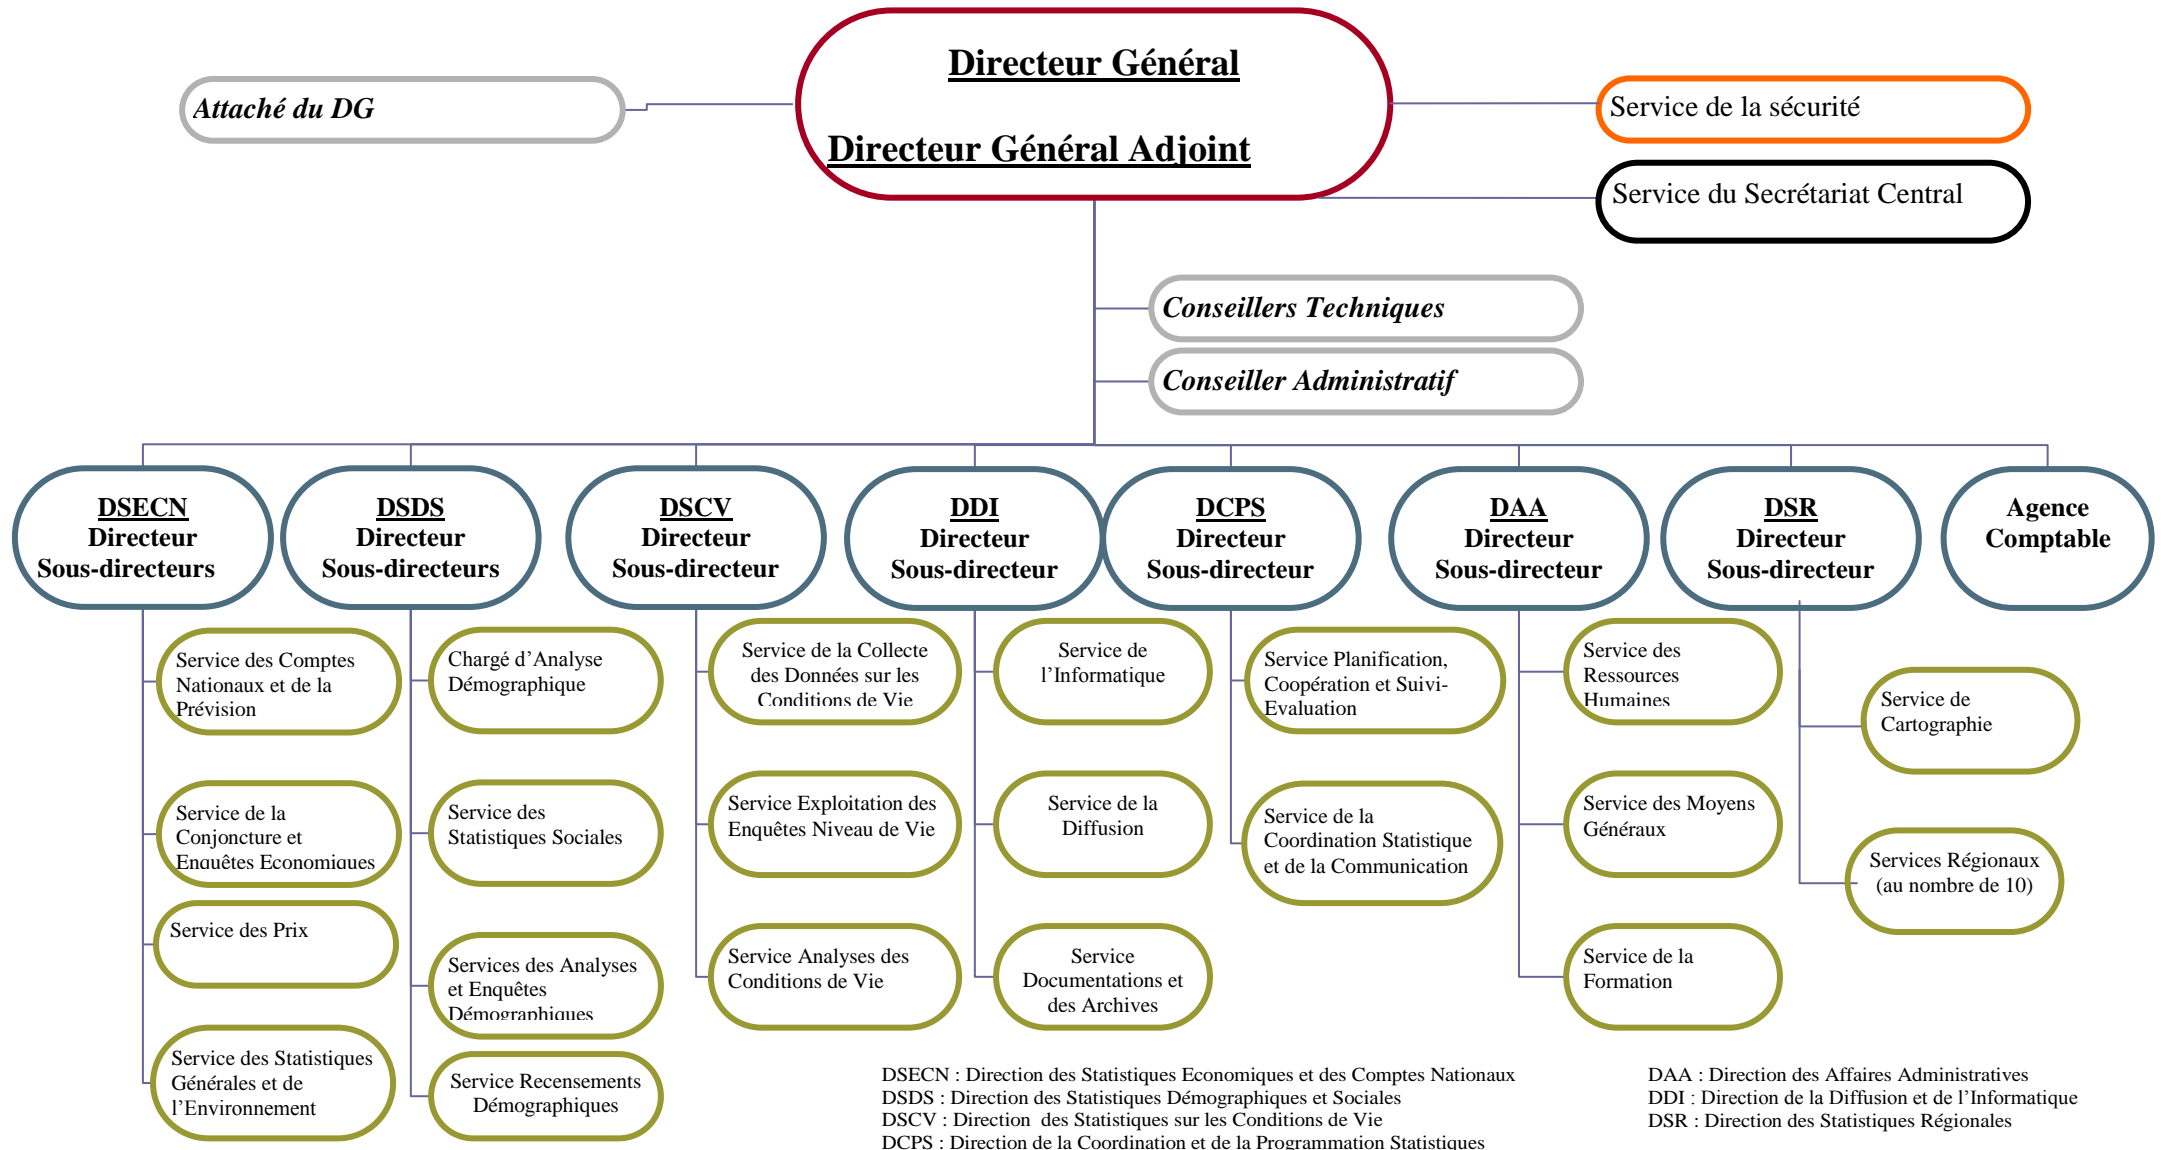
Attaché du DG

Directeur Général

Directeur Général Adjoint

Service de la sécurité

Service du Secrétariat Central

Conseillers Techniques

Conseiller Administratif

DSECN
Directeur
Sous-directeurs

DSDS
Directeur
Sous-directeurs

DSCV
Directeur
Sous-directeur

DDI
Directeur
Sous-directeur

DCPS
Directeur
Sous-directeur

DAA
Directeur
Sous-directeur

DSR
Directeur
Sous-directeur

Agence
Comptable

Service des Comptes Nationaux et de la Prévision

Service de la Conjoncture et Enquêtes Economiques

Service des Prix

Service des Statistiques Générales et de l'Environnement

Chargé d'Analyse Démographique

Service des Statistiques Sociales

Services des Analyses et Enquêtes Démographiques

Service Recensements Démographiques

Service de la Collecte des Données sur les Conditions de Vie

Service Exploitation des Enquêtes Niveau de Vie

Service Analyses des Conditions de Vie

Service de l'Informatique

Service de la Diffusion

Service Documentations et des Archives

Service Planification, Coopération et Suivi-Evaluation

Service de la Coordination Statistique et de la Communication

Service des Ressources Humaines

Service des Moyens Généraux

Service de la Formation

Service de Cartographie

Services Régionaux (au nombre de 10)

DSECN : Direction des Statistiques Economiques et des Comptes Nationaux
DSDS : Direction des Statistiques Démographiques et Sociales
DSCV : Direction des Statistiques sur les Conditions de Vie
DCPS : Direction de la Coordination et de la Programmation Statistiques

DAA : Direction des Affaires Administratives
DDI : Direction de la Diffusion et de l'Informatique
DSR : Direction des Statistiques Régionales